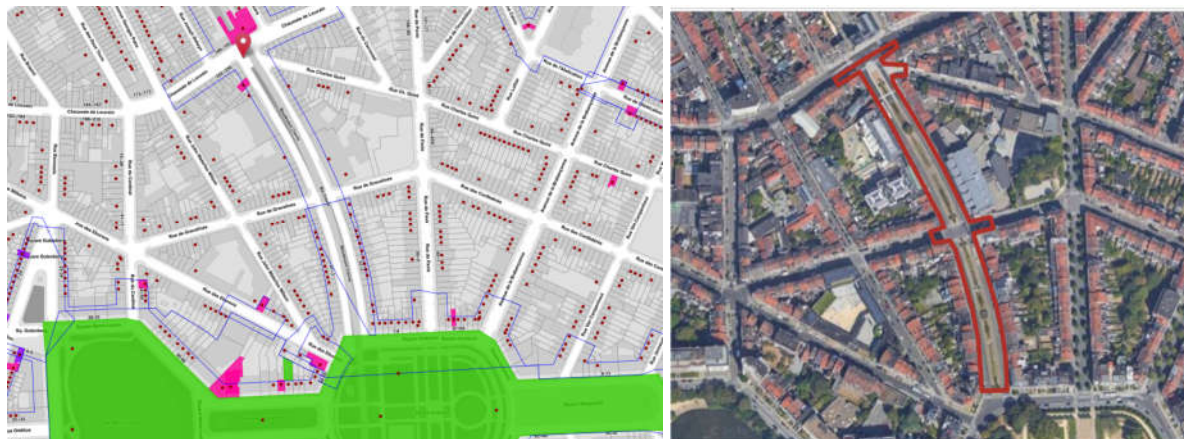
Chaussée de Louvain
Chaussée de Louvain
Rue Charles Quint
Rue de Bruxelles
Rue des Confédérés
Rue de Bruxelles
Rue des Confédérés
Sq. Ambiorix
Rue du Cardinal
Rue Charles Quint
Rue de la Roue
Rue de Flore